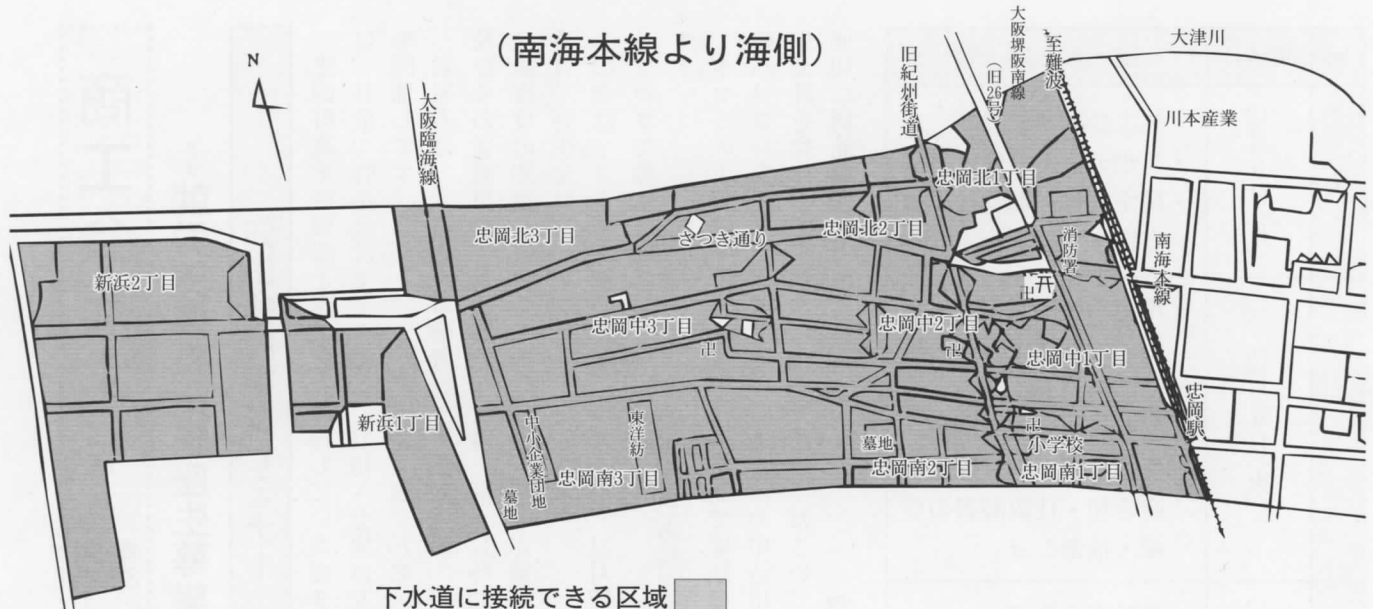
(南海本線より海側)

N

大阪臨海線

旧紀州街道

大阪堺阪南線(旧26号)

至難波

大津川

川本産業

忠岡北1丁目

忠岡北3丁目

さつき通り

忠岡北2丁目

消防署

南海本線

新浜2丁目

忠岡中3丁目

忠岡中2丁目

忠岡中1丁目

忠岡駅

新浜1丁目

中小企業団地

東洋紡

墓地

忠岡南3丁目

墓地

忠岡南2丁目

小学校

忠岡南1丁目

下水道に接続できる区域